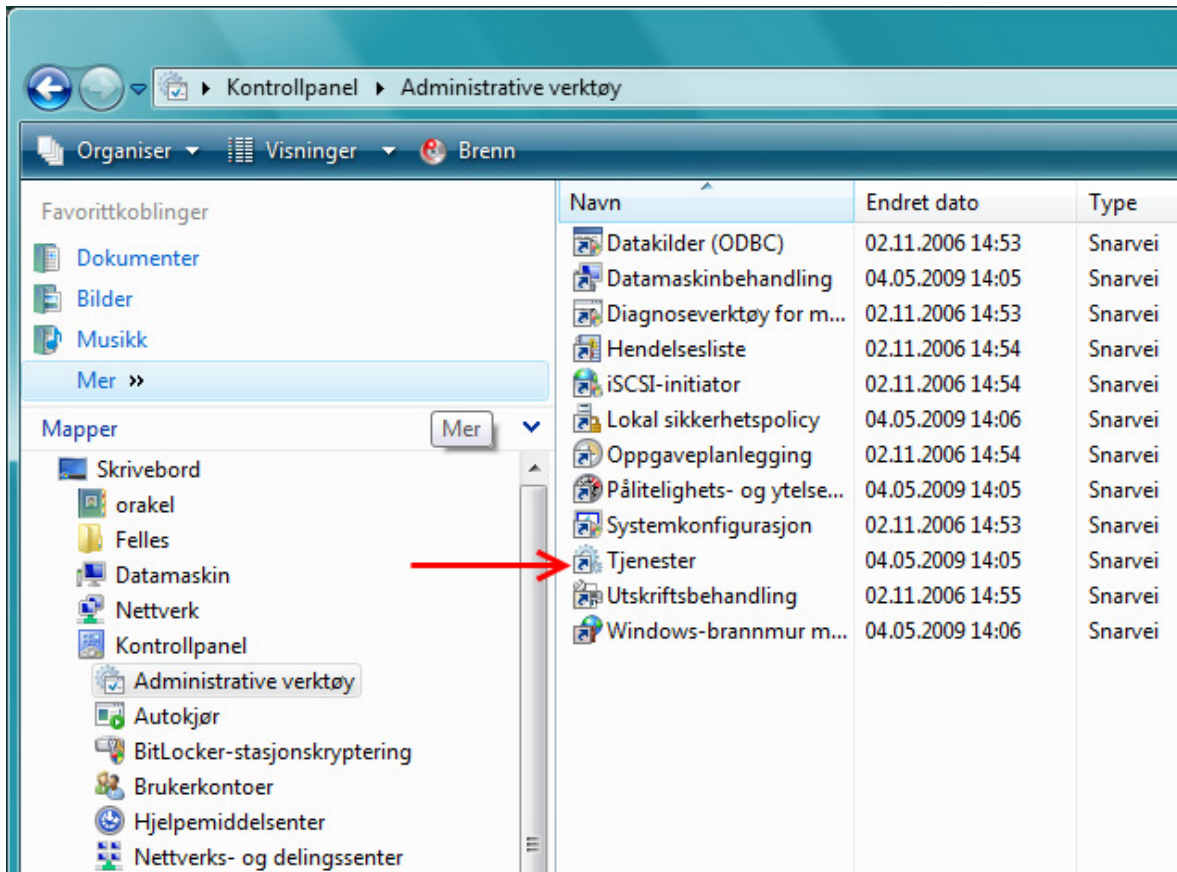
Kontrollpanel ▸ Administrative verktøy

Organiser ▾ Visninger ▾ Brenn

Favorittkoblinger

Dokumenter

Bilder

Musikk

Mer »

Mapper Mer

Skrivebord
orakel
Felles
Datamaskin
Nettverk
Kontrollpanel
Administrative verktøy
Autokjør
BitLocker-stasjonskryptering
Brukerkontoer
Hjelpemiddelsenter
Nettverks- og delingssenter

| Navn | Endret dato | Type |
|---|---|---|
| Datakilder (ODBC) | 02.11.2006 14:53 | Snarvei |
| Datamaskinbehandling | 04.05.2009 14:05 | Snarvei |
| Diagnoseverktøy for m... | 02.11.2006 14:53 | Snarvei |
| Hendelsesliste | 02.11.2006 14:54 | Snarvei |
| iSCSI-initiator | 02.11.2006 14:54 | Snarvei |
| Lokal sikkerhetspolicy | 04.05.2009 14:06 | Snarvei |
| Oppgaveplanlegging | 02.11.2006 14:54 | Snarvei |
| Pålitelighets- og ytelse... | 04.05.2009 14:05 | Snarvei |
| Systemkonfigurasjon | 02.11.2006 14:53 | Snarvei |
| Tjenester | 04.05.2009 14:05 | Snarvei |
| Utskriftsbehandling | 02.11.2006 14:55 | Snarvei |
| Windows-brannmur m... | 04.05.2009 14:06 | Snarvei |